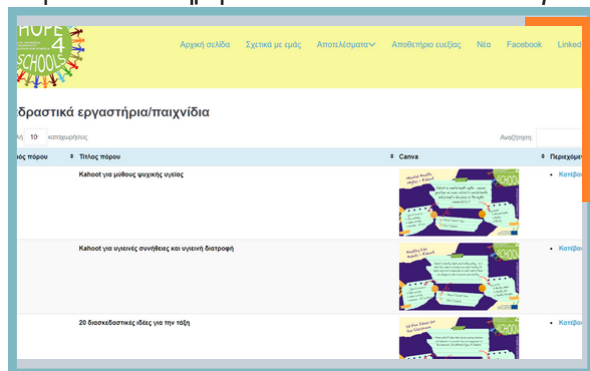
HOPE 4 SCHOOL

Αρχική σελίδα Σχετικά με εμάς Αποτελέσματα Αποθετήριο ευεξίας Νέα Facebook Linked

δραστικά εργαστήρια/παιχνίδια

10 καταχωρήσεις

Αναζήτηση

| ός πόρου | Τίτλος πόρου | Canva | Περιεχόμ |
|---|---|---|---|
| | Kahoot για μύθους ψυχικής υγείας | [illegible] | • Κατέβ |
| | Kahoot για υγιεινές συνήθειες και υγιεινή διατροφή | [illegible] | • Κατέβ |
| | 20 διασκεδαστικές ιδέες για την τάξη | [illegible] | • Κατέβ |